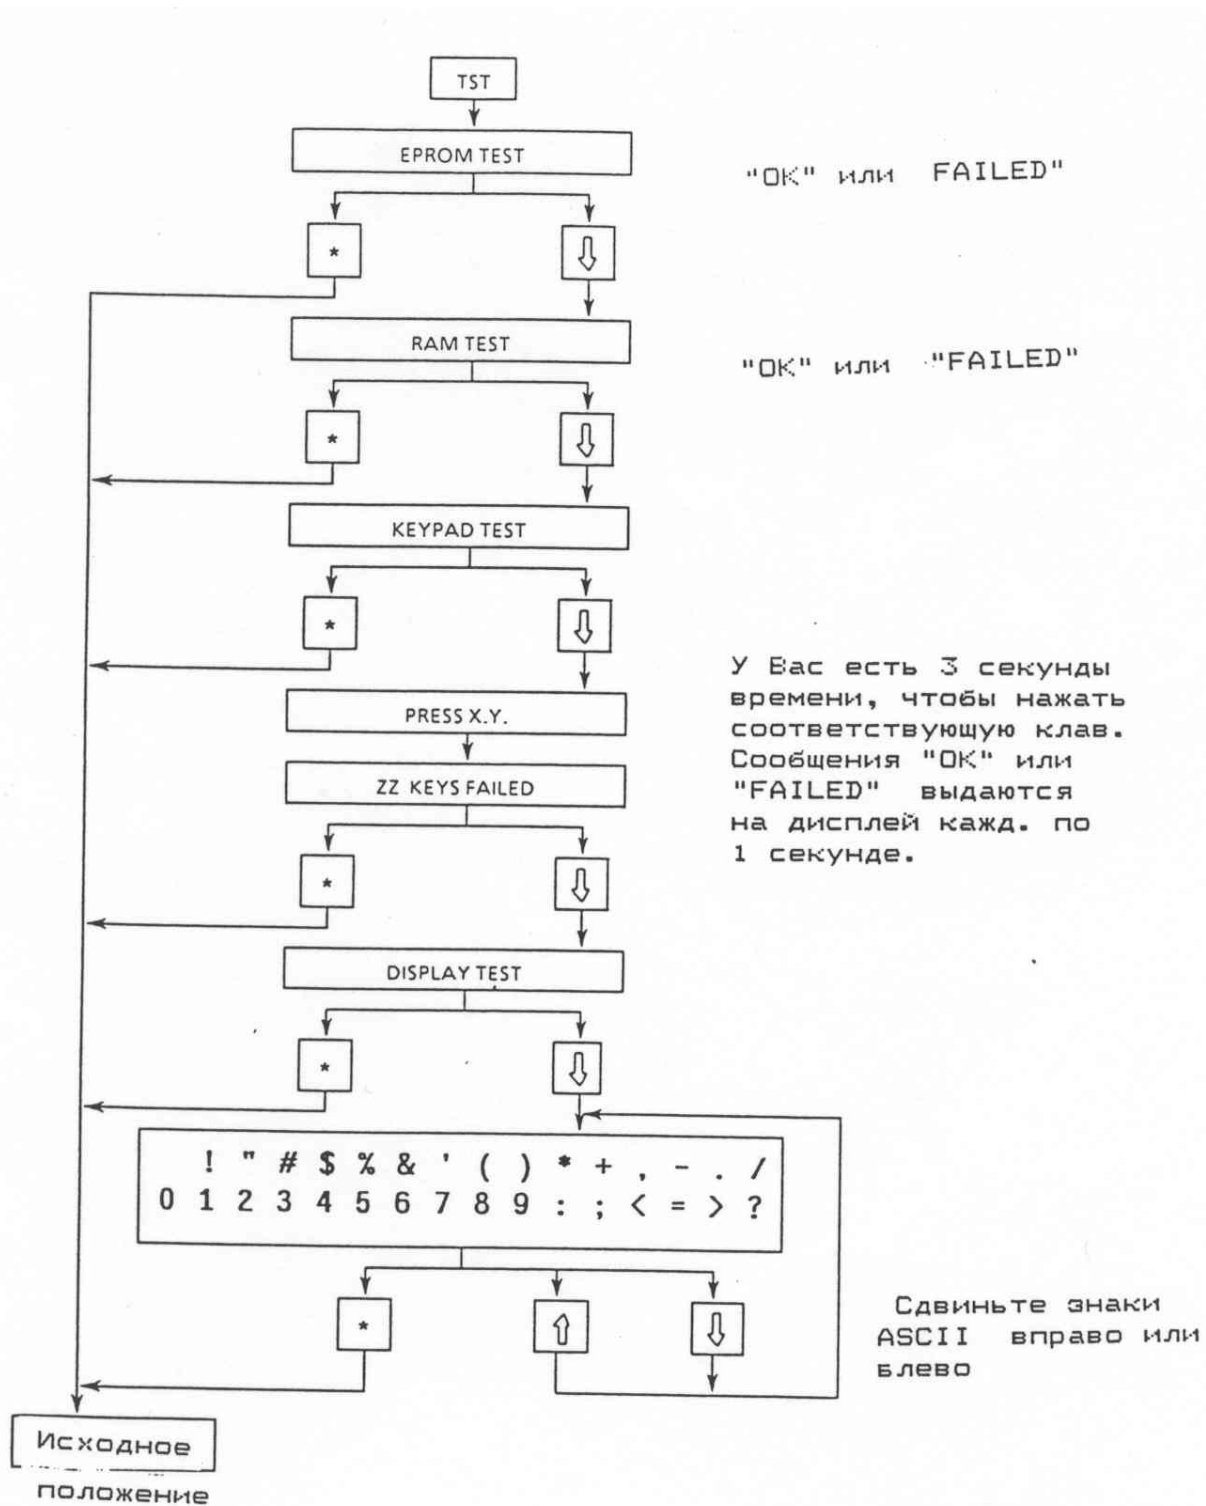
TST

EPROM TEST

"OK" или FAILED"

*

⇩

RAM TEST

"OK" или "FAILED"

*

⇩

KEYPAD TEST

*

⇩

У Вас есть 3 секунды времени, чтобы нажать соответствующую клав. Сообщения "OK" или "FAILED" выдаются на дисплей кажд. по 1 секунде.

PRESS X.Y.

ZZ KEYS FAILED

*

⇩

DISPLAY TEST

*

⇩

! " # $ % & ' ( ) * + , - . /
0 1 2 3 4 5 6 7 8 9 : ; < = > ?

*

⇧

⇩

Сдвиньте знаки ASCII вправо или влево

Исходное положение